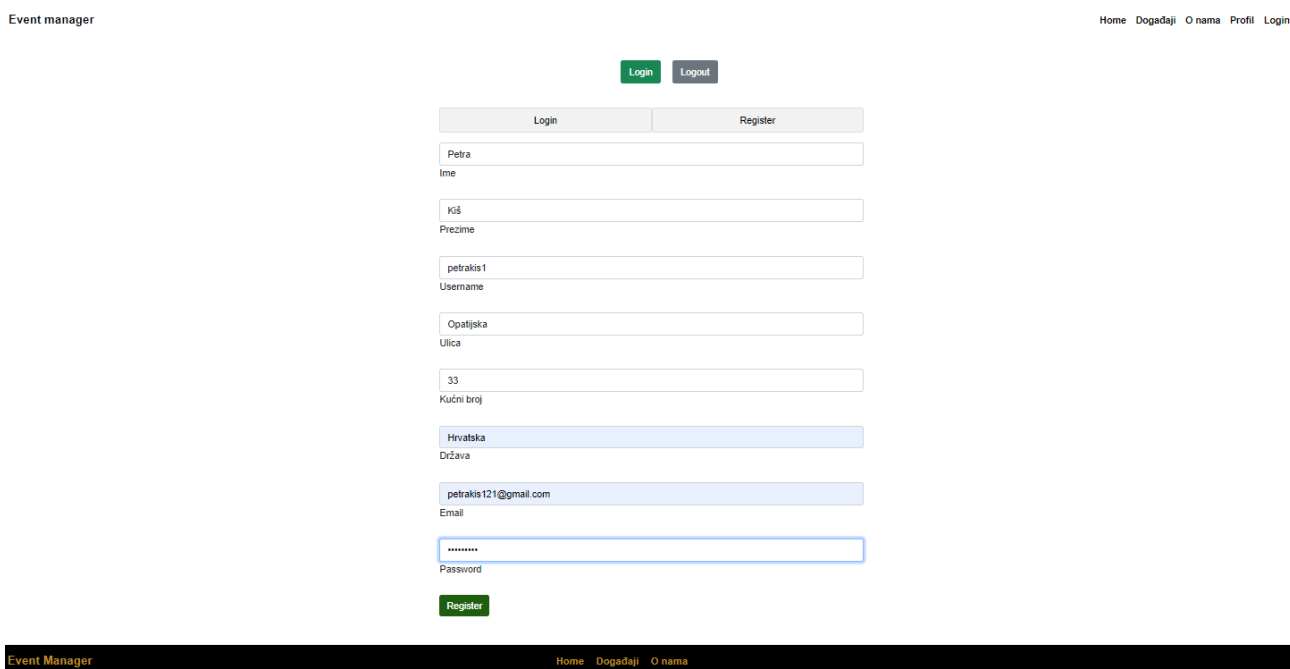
Event manager

Home Događaji O nama Profil Login

Login Logout

Login Register

Petra
Ime

Kiš
Prezime

petrakis1
Username

Opatijska
Ulica

33
Kućni broj

Hrvatska
Država

petrakis121@gmail.com
Email

•••••••••
Password

Register

Event Manager

Home Događaji O nama